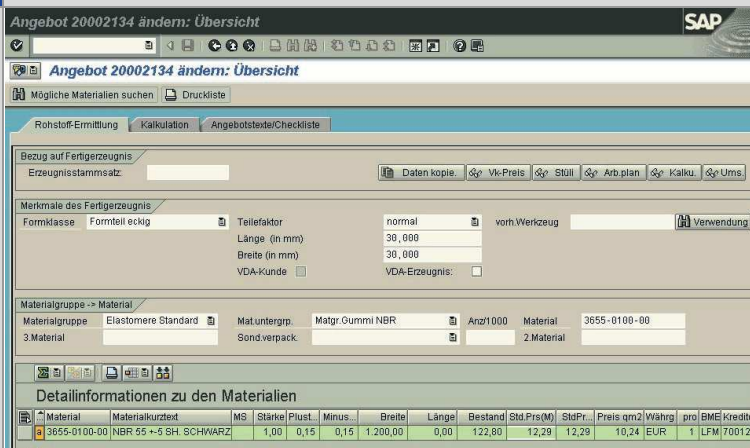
Angebot 20002134 ändern: Übersicht

SAP

Angebot 20002134 ändern: Übersicht

Mögliche Materialien suchen | Druckliste

Rohstoff-Ermittlung | Kalkulation | Angebotstexte/Checkliste

Bezug auf Fertigerzeugnis
Erzeugnisstammsatz:
Daten kopie. | Vk-Preis | Stüli | Arb.plan | Kalku. | Ums.

Merkmale des Fertigerzeugnis
Formklasse | Formteil eckig
Teilefaktor | normal
vorh.Werkzeug
Verwendung
Länge (in mm) | 30,000
Breite (in mm) | 30,000
VDA-Kunde
VDA-Erzeugnis:

Materialgruppe -> Material
Materialgruppe | Elastomere Standard
Mat.untergrp. | Matgr.Gummi NBR
Anz/1000
Material | 3655-0100-00
3.Material
Sond.verpack.
2.Material

Detailinformationen zu den Materialien

| Material | Materialkurztext | MS | Stärke | Plust... | Minus... | Breite | Länge | Bestand | Std.Prs(M) | StdPr... | Preis qm2 | Währg | pro | BME | Kredit |
|---|---|---|---|---|---|---|---|---|---|---|---|---|---|---|---|
| 3655-0100-00 | NBR 55 +-5 SH. SCHWARZ | | 1,00 | 0,15 | 0,15 | 1.200,00 | 0,00 | 122,80 | 12,29 | 12,29 | 10,24 | EUR | 1 | LFM | 70012 |